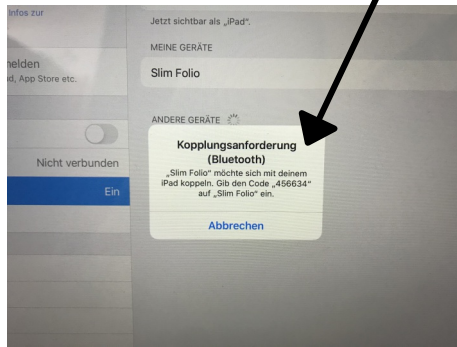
Infos zur

nelden
d, App Store etc.

Nicht verbunden

Ein

Jetzt sichtbar als „iPad".

MEINE GERÄTE

Slim Folio

ANDERE GERÄTE

Kopplungsanforderung (Bluetooth)

„Slim Folio" möchte sich mit deinem iPad koppeln. Gib den Code „456634" auf „Slim Folio" ein.

Abbrechen